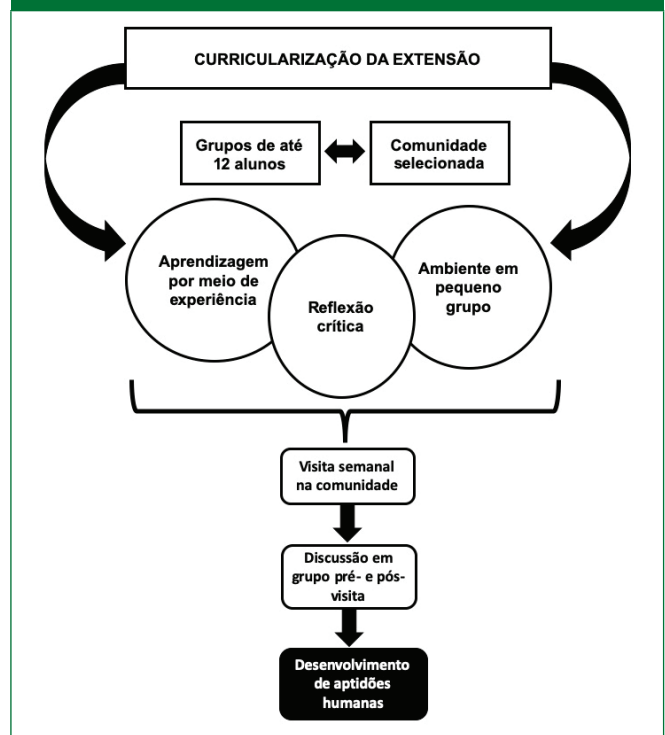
CURRICULARIZAÇÃO DA EXTENSÃO

Grupos de até 12 alunos

Comunidade selecionada

Aprendizagem por meio de experiência

Reflexão crítica

Ambiente em pequeno grupo

Visita semanal na comunidade

Discussão em grupo pré- e pós-visita

Desenvolvimento de aptidões humanas